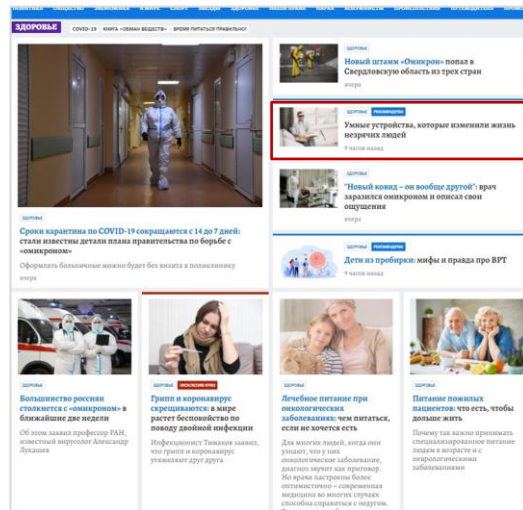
ЗДОРОВЬЕ

COVID-19 | КНИГА «ОБМАН ВЕЩЕСТВ» | ВРЕМЯ ПИТАТЬСЯ ПРАВИЛЬНО!

ЗДОРОВЬЕ

Сроки карантина по COVID-19 сокращаются с 14 до 7 дней: стали известны детали плана правительства по борьбе с «омикроном»

Оформлять больничные можно будет без визита в поликлинику

вчера

ЗДОРОВЬЕ

Новый штамм «Омикрон» попал в Свердловскую область из трех стран

вчера

ЗДОРОВЬЕ РЕКОМЕНДАЦИИ

Умные устройства, которые изменили жизнь незрячих людей

9 часов назад

ЗДОРОВЬЕ

"Новый ковид – он вообще другой": врач заразился омикроном и описал свои ощущения

вчера

ЗДОРОВЬЕ РЕКОМЕНДАЦИИ

Дети из пробирки: мифы и правда про ВРТ

9 часов назад

ЗДОРОВЬЕ

Большинство россиян столкнется с «омикроном» в ближайшие две недели

Об этом заявил профессор РАН, известный вирусолог Александр Лукашев

ЗДОРОВЬЕ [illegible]

Грипп и коронавирус скрещиваются: в мире растет беспокойство по поводу двойной инфекции

Инфекционист Тимаков заявил, что грипп и коронавирус утяжеляют друг друга

ЗДОРОВЬЕ

Лечебное питание при онкологических заболеваниях: чем питаться, если не хочется есть

Для многих людей, когда они узнают, что у них онкологическое заболевание, диагноз звучит как приговор. Но врачи настроены более оптимистично – современная медицина во многих случаях способна справиться с недугом.

ЗДОРОВЬЕ

Питание пожилых пациентов: что есть, чтобы дольше жить

Почему так важно принимать специализированное питание в пожилом возрасте и с неврологическими заболеваниями